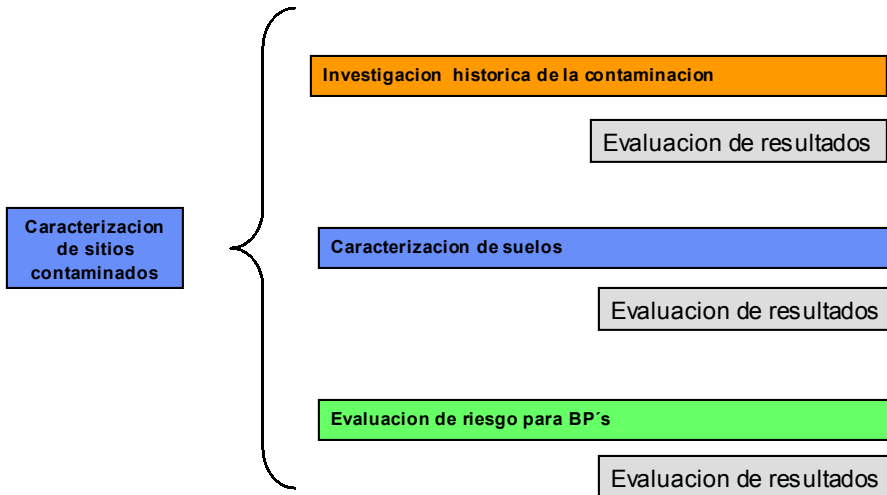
Caracterizacion de sitios contaminados

Investigacion historica de la contaminacion

Evaluacion de resultados

Caracterizacion de suelos

Evaluacion de resultados

Evaluacion de riesgo para BP´s

Evaluacion de resultados